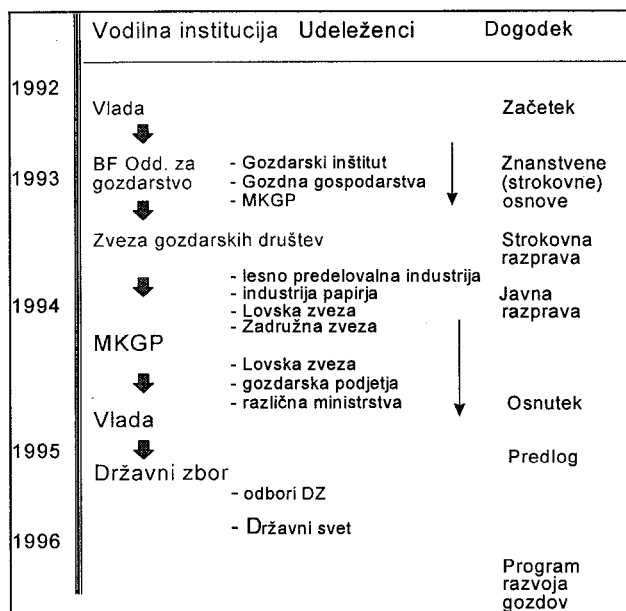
| | Vodilna institucija | Udeleženci | Dogodek |
|---|---|---|---|
| 1992 | Vlada | | Začetek |
| 1993 | BF Odd. za gozdarstvo | - Gozdarski inštitut<br>- Gozdna gospodarstva<br>- MKGP | Znanstvene (strokovne) osnove |
| | Zveza gozdarskih društev | | Strokovna razprava |
| 1994 | | - lesno predelovalna industrija<br>- industrija papirja<br>- Lovska zveza<br>- Zadružna zveza | Javna razprava |
| | MKGP | - Lovska zveza<br>- gozdarska podjetja<br>- različna ministrstva | Osnutek |
| | Vlada | | |
| 1995 | Državni zbor | | Predlog |
| | | - odbori DZ | |
| 1996 | | - Državni svet | |
| | | | Program razvoja gozdov |